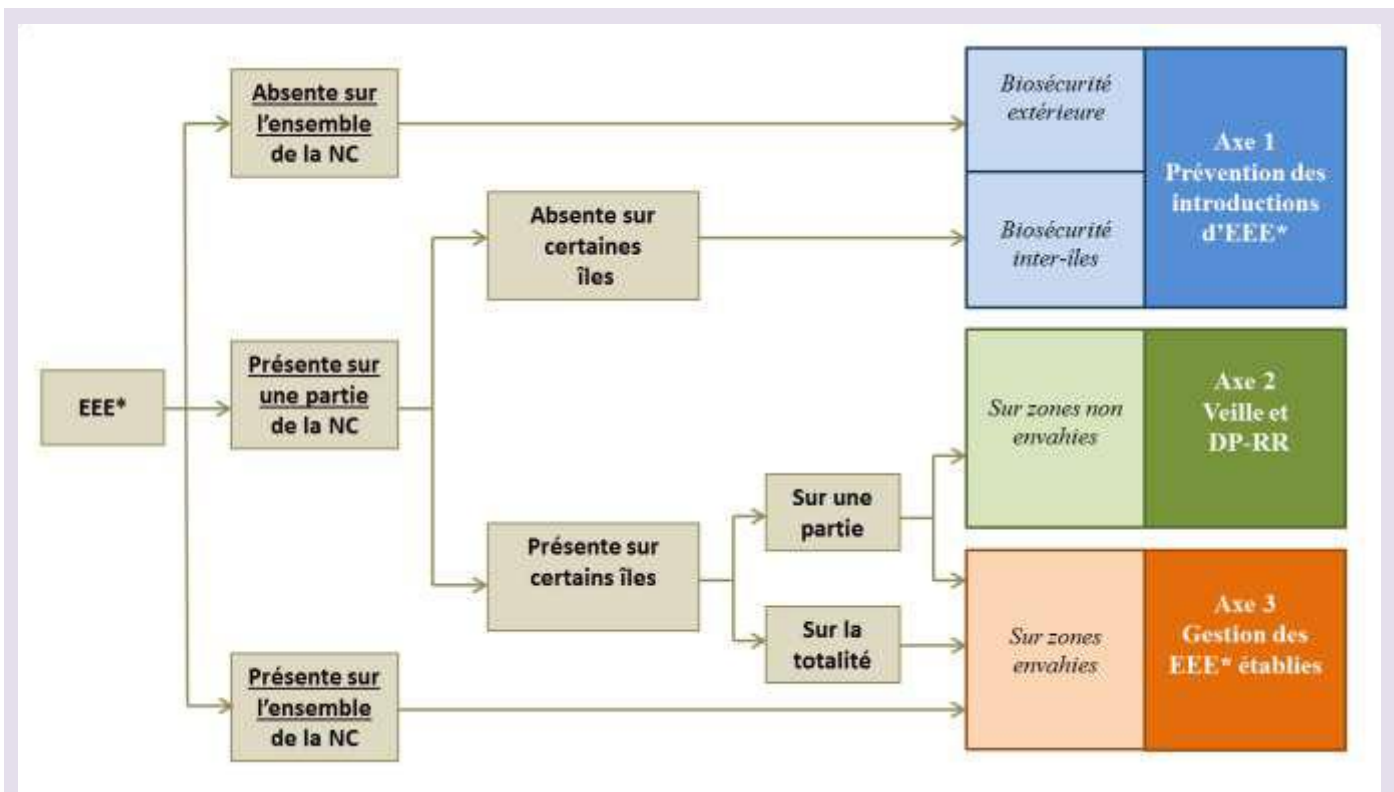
EEE*

Absente sur l'ensemble de la NC

Présente sur une partie de la NC

Présente sur l'ensemble de la NC

Absente sur certaines îles

Présente sur certains îles

Sur une partie

Sur la totalité

Biosécurité extérieure

Biosécurité inter-îles

Axe 1
Prévention des introductions d'EEE*

Sur zones non envahies

Axe 2
Veille et DP-RR

Sur zones envahies

Axe 3
Gestion des EEE* établies